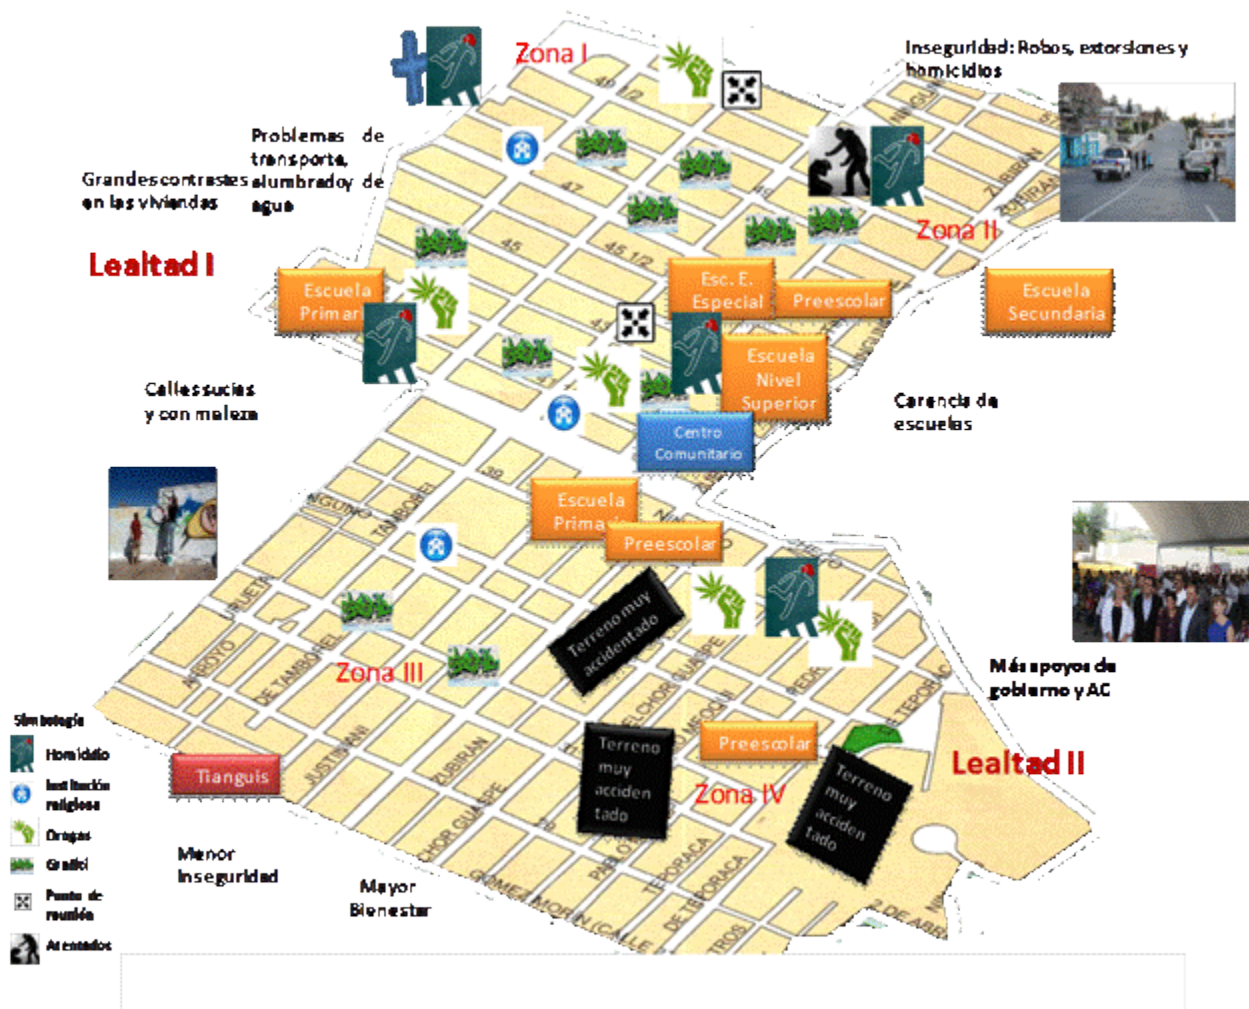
Zona I

Inseguridad: Robos, extorsiones y homicidios

Problemas de transporte, alumbrado y de agua

Grandes contrastes en las viviendas

Zona II

Lealtad I

Escuela Primaria

Esc. E. Especial

Preescolar

Escuela Secundaria

Escuela Nivel Superior

Calles sucias y con maleza

Centro Comunitario

Carencia de escuelas

Escuela Primaria

Preescolar

Terreno muy accidentado

Más apoyos de gobierno y AC

Zona III

Simbología

Homicidio

Institución religiosa

Drogas

Graffiti

Punto de reunión

Atentados

Tianguis

Terreno muy acciden tado

Preescolar

Zona IV

Terreno muy acciden tado

Lealtad II

Menor Inseguridad

Mayor Bienestar

47

45

45 1/2

40 1/2

39

NIGUMO

TAMBORIL

ARROYO

DE TAMBORIL

JUSTINIANI

ZUBIRAN

CHOR GUAPE

ELCHOR GUAPE

TEPORACA

DE TEPORACA

GOMEZ MORIN (CALLE

2 DE ABRIL

TEPORAC

ZUBIRAN